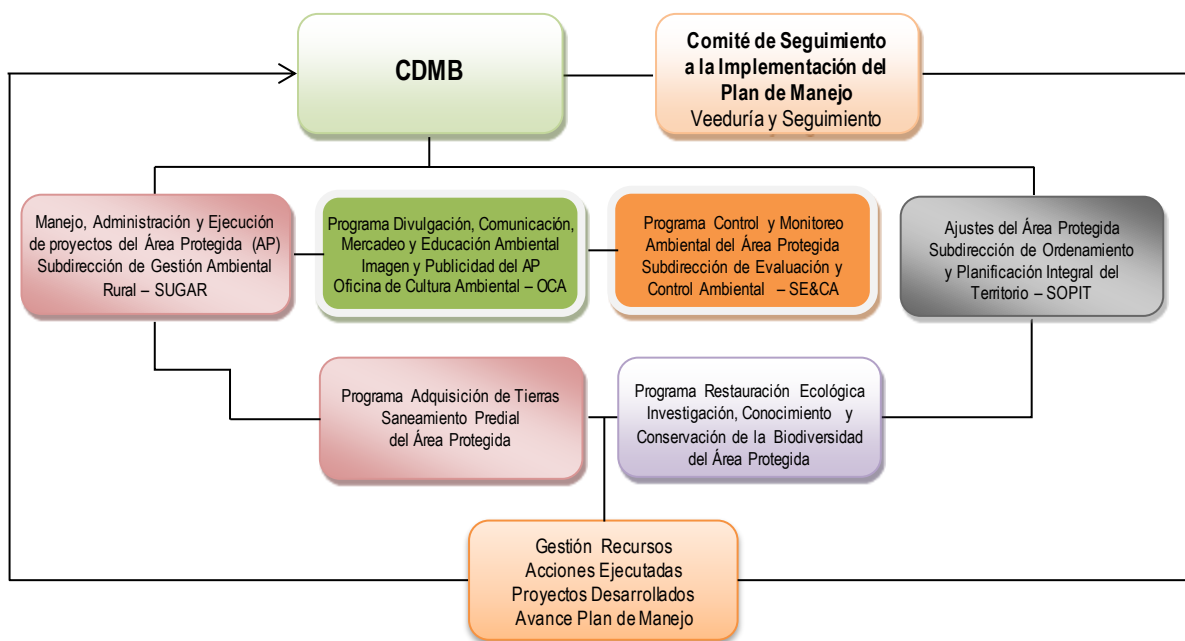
CDMB

Comité de Seguimiento a la Implementación del Plan de Manejo
Veeduría y Seguimiento

Manejo, Administración y Ejecución de proyectos del Área Protegida (AP)
Subdirección de Gestión Ambiental Rural – SUGAR

Programa Divulgación, Comunicación, Mercadeo y Educación Ambiental
Imagen y Publicidad del AP
Oficina de Cultura Ambiental – OCA

Programa Control y Monitoreo Ambiental del Área Protegida
Subdirección de Evaluación y Control Ambiental – SE&CA

Ajustes del Área Protegida
Subdirección de Ordenamiento y Planificación Integral del Territorio – SOPIT

Programa Adquisición de Tierras
Saneamiento Predial
del Área Protegida

Programa Restauración Ecológica
Investigación, Conocimiento y Conservación de la Biodiversidad del Área Protegida

Gestión Recursos
Acciones Ejecutadas
Proyectos Desarrollados
Avance Plan de Manejo